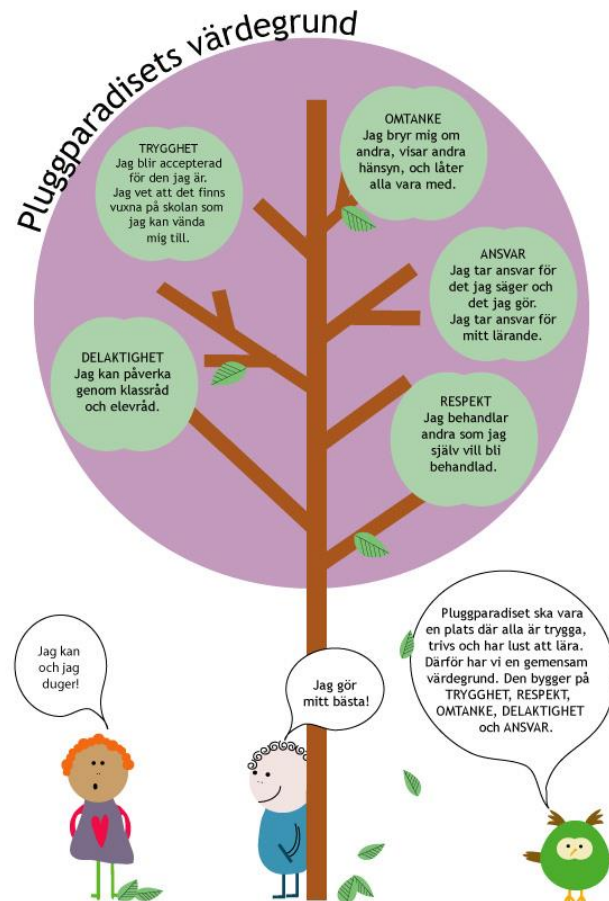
Pluggparadisets värdegrund

TRYGGHET
Jag blir accepterad för den jag är. Jag vet att det finns vuxna på skolan som jag kan vända mig till.

OMTANKE
Jag bryr mig om andra, visar andra hänsyn, och låter alla vara med.

ANSVAR
Jag tar ansvar för det jag säger och det jag gör. Jag tar ansvar för mitt lärande.

DELAKTIGHET
Jag kan påverka genom klassråd och elevråd.

RESPEKT
Jag behandlar andra som jag själv vill bli behandlad.

Jag kan och jag duger!

Jag gör mitt bästa!

Pluggparadiset ska vara en plats där alla är trygga, trivs och har lust att lära. Därför har vi en gemensam värdegrund. Den bygger på TRYGGHET, RESPEKT, OMTANKE, DELAKTIGHET och ANSVAR.